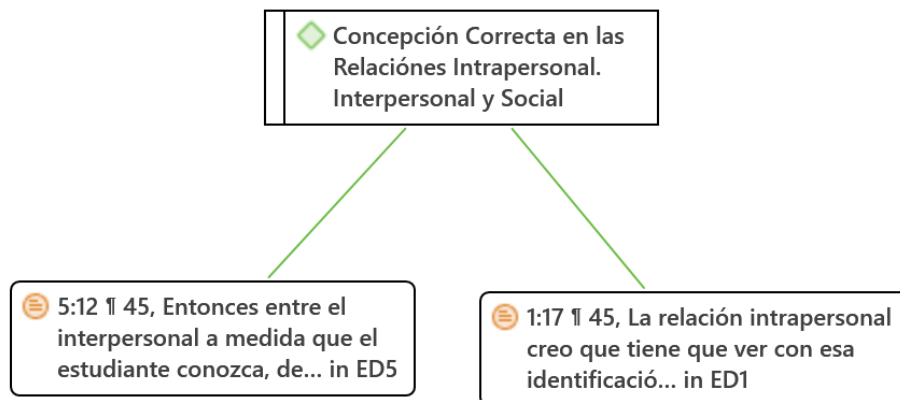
Concepción Correcta en las Relaciónes Intrapersonal. Interpersonal y Social

5:12 ¶ 45, Entonces entre el interpersonal a medida que el estudiante conozca, de... in ED5

1:17 ¶ 45, La relación intrapersonal creo que tiene que ver con esa identificació... in ED1